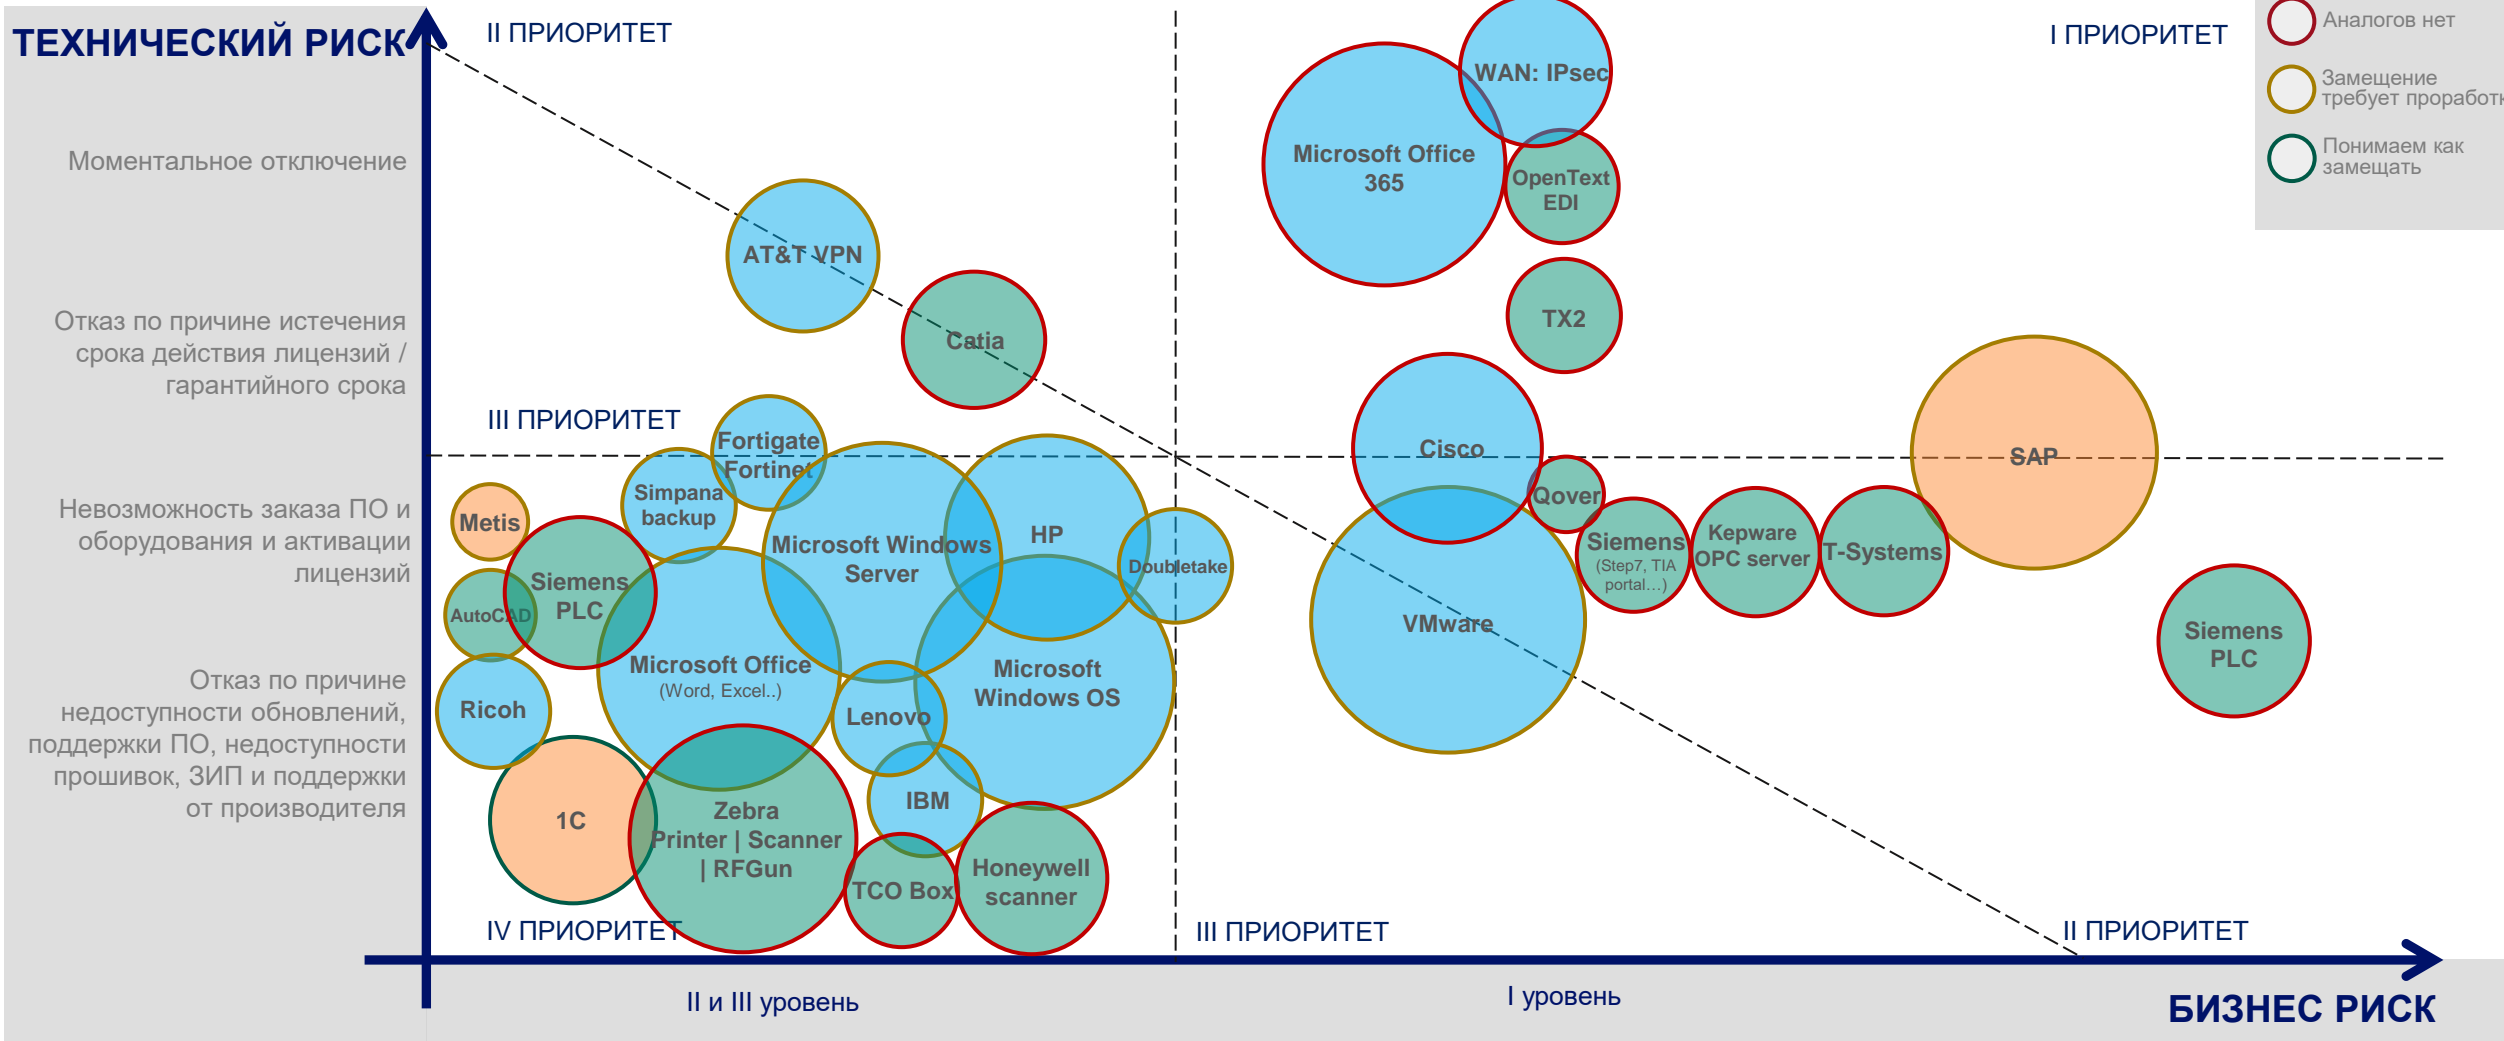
ТЕХНИЧЕСКИЙ РИСК

II ПРИОРИТЕТ

I ПРИОРИТЕТ

Аналогов нет

Замещение требует проработк

Понимаем как замещать

Моментальное отключение

Отказ по причине истечения срока действия лицензий / гарантийного срока

Невозможность заказа ПО и оборудования и активации лицензий

Отказ по причине недоступности обновлений, поддержки ПО, недоступности прошивок, ЗИП и поддержки от производителя

AT&T VPN

Catia

Microsoft Office 365

WAN: IPsec

OpenText EDI

TX2

III ПРИОРИТЕТ

Fortigate Fortinet

Simpana backup

Metis

Microsoft Windows Server

HP

Doubletake

Cisco

Qover

SAP

Siemens PLC

AutoCAD

Microsoft Office (Word, Excel..)

Microsoft Windows OS

Siemens (Step7, TIA portal…)

Kepware OPC server

T-Systems

VMware

Siemens PLC

Ricoh

Lenovo

IBM

1C

Zebra Printer | Scanner | RFGun

TCO Box

Honeywell scanner

IV ПРИОРИТЕТ

III ПРИОРИТЕТ

II ПРИОРИТЕТ

II и III уровень

I уровень

БИЗНЕС РИСК